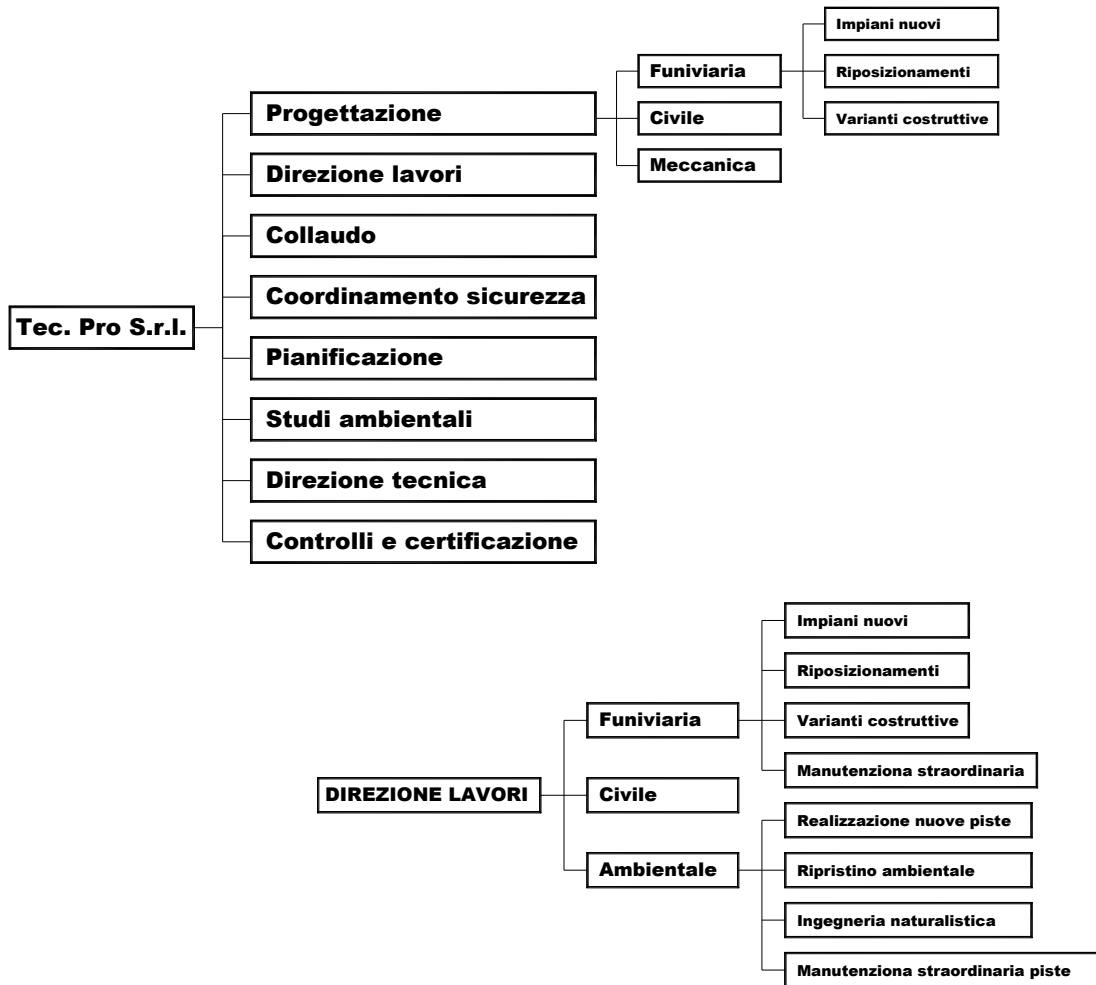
Tec. Pro S.r.l.

Progettazione

Funiviaria

Impiani nuovi

Riposizionamenti

Varianti costruttive

Civile

Meccanica

Direzione lavori

Collaudo

Coordinamento sicurezza

Pianificazione

Studi ambientali

Direzione tecnica

Controlli e certificazione

DIREZIONE LAVORI

Funiviaria

Impiani nuovi

Riposizionamenti

Varianti costruttive

Manutenziona straordinaria

Civile

Ambientale

Realizzazione nuove piste

Ripristino ambientale

Ingegneria naturalistica

Manutenziona straordinaria piste